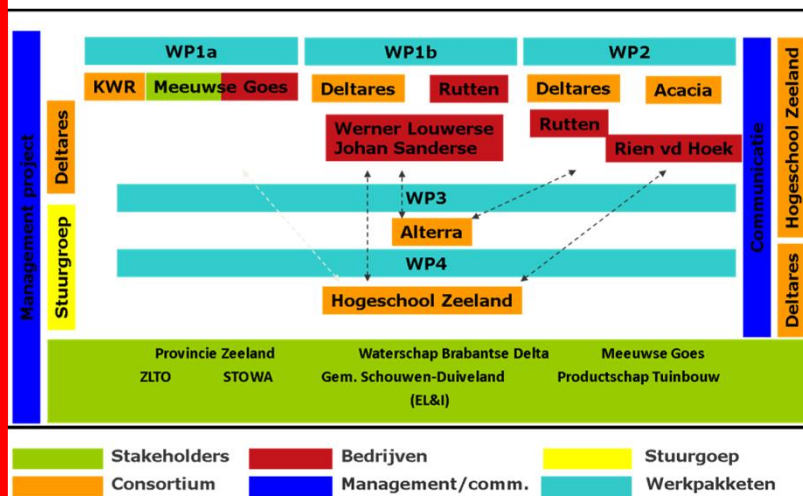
Management project

Deltares

Stuurgroep

WP1a

KWR

Meeuwse Goes

WP1b

Deltares

Rutten

Werner Louwerse
Johan Sanderse

WP2

Deltares

Acacia

Rutten

Rien vd Hoek

WP3

Alterra

WP4

Hogeschool Zeeland

Communicatie

Hogeschool Zeeland

Deltares

Provincie Zeeland Waterschap Brabantse Delta Meeuwse Goes

ZLTO STOWA Gem. Schouwen-Duiveland Productschap Tuinbouw

(EL&I)

Stakeholders

Bedrijven

Stuurgoep

Consortium

Management/comm.

Werkpakketen